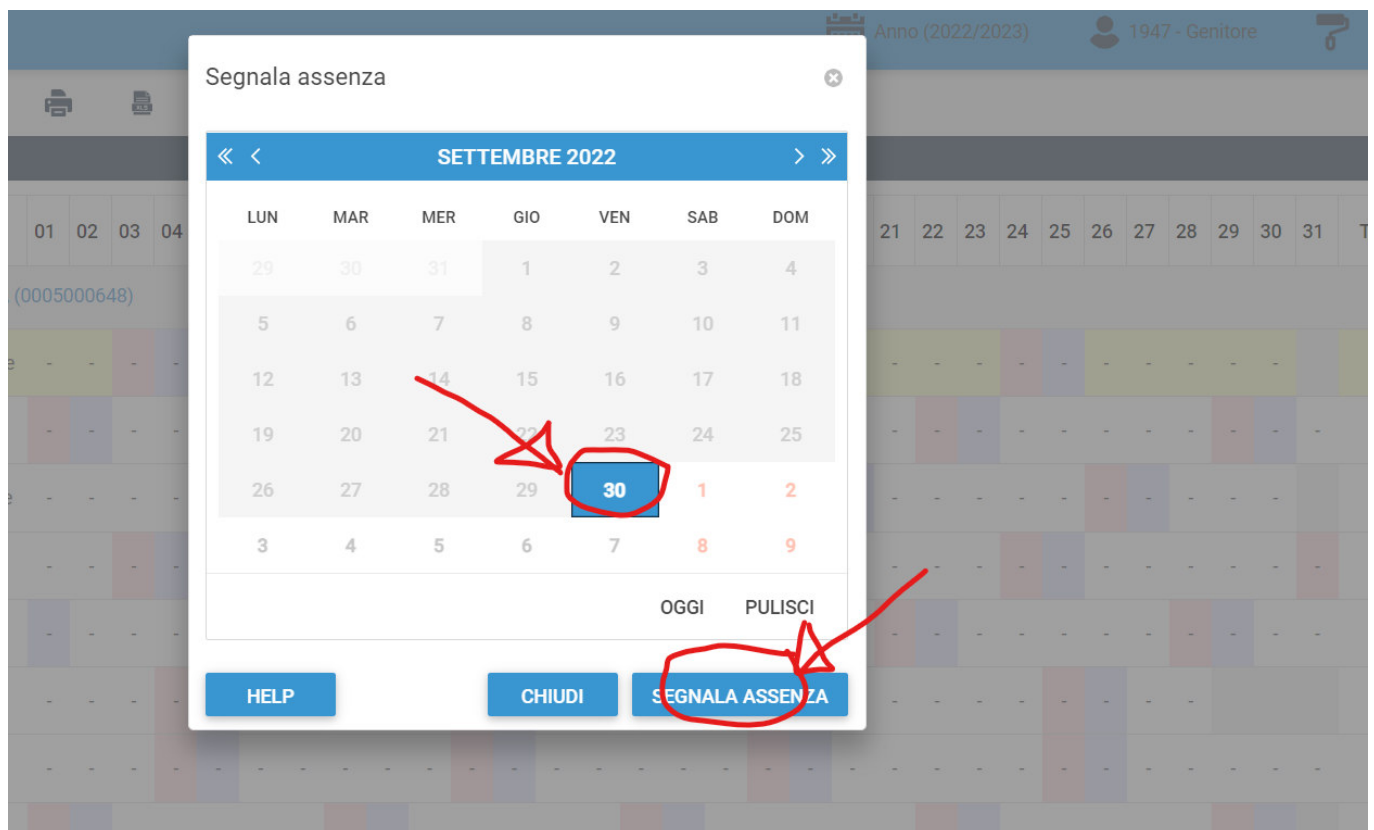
Anno (2022/2023) 1947 - Genitore

Segnala assenza

« ‹ SETTEMBRE 2022 › »

| LUN | MAR | MER | GIO | VEN | SAB | DOM |
|---|---|---|---|---|---|---|
| 29 | 30 | 31 | 1 | 2 | 3 | 4 |
| 5 | 6 | 7 | 8 | 9 | 10 | 11 |
| 12 | 13 | 14 | 15 | 16 | 17 | 18 |
| 19 | 20 | 21 | 22 | 23 | 24 | 25 |
| 26 | 27 | 28 | 29 | 30 | 1 | 2 |
| 3 | 4 | 5 | 6 | 7 | 8 | 9 |

OGGI PULISCI

HELP CHIUDI SEGNALA ASSENZA

01 02 03 04 21 22 23 24 25 26 27 28 29 30 31 T

(0005000648)